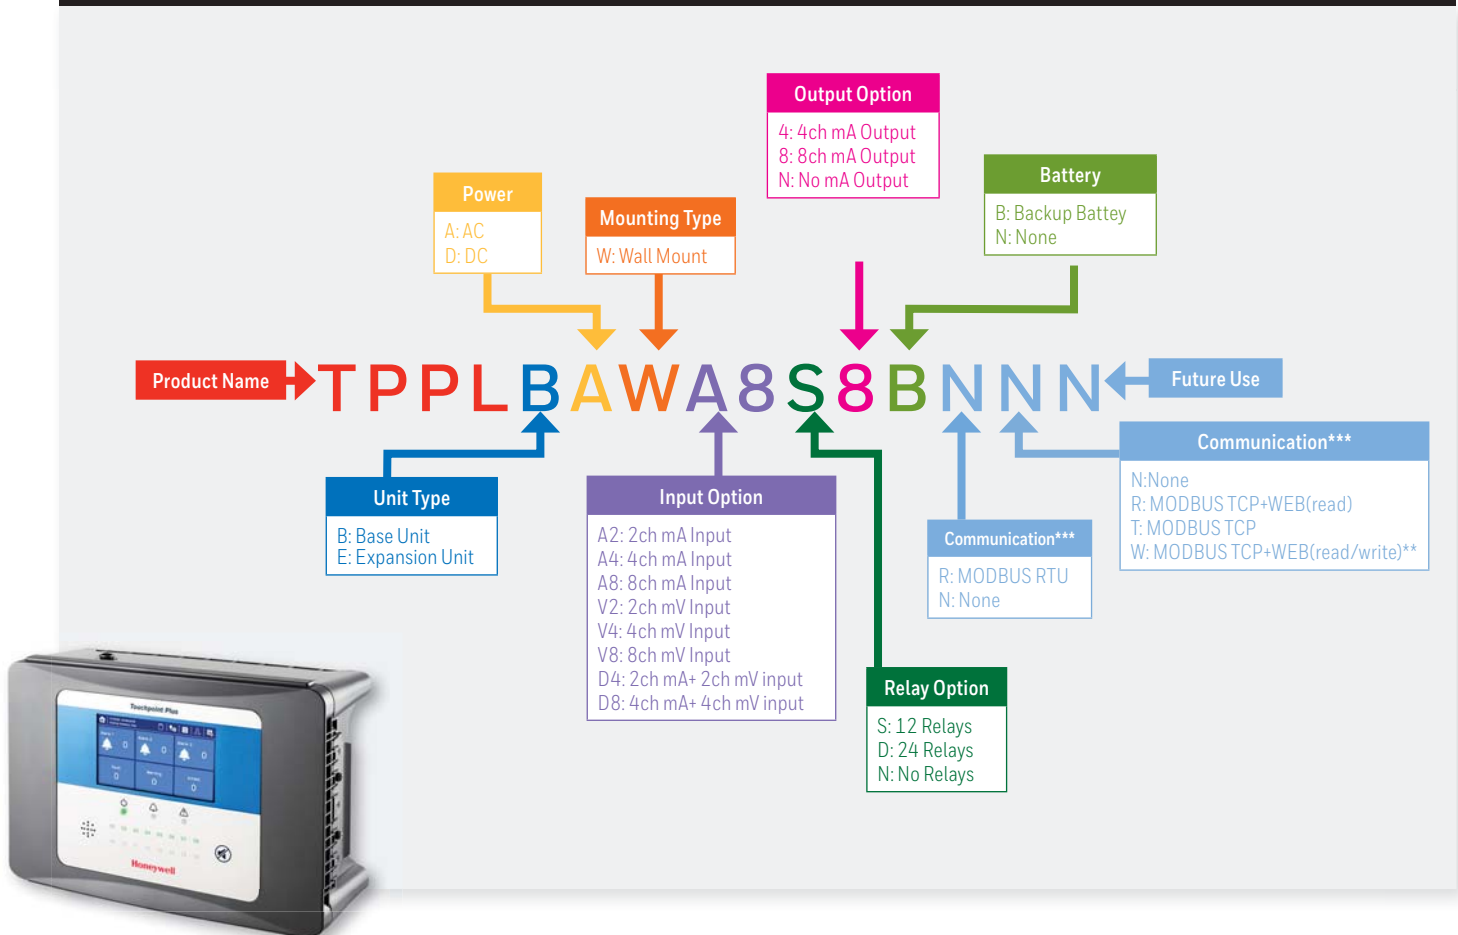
Output Option
4: 4ch mA Output
8: 8ch mA Output
N: No mA Output

Power
A: AC
D: DC

Mounting Type
W: Wall Mount

Battery
B: Backup Battey
N: None

Product Name

TPPLBAWA8S8BNNN

Future Use

Communication***
N:None
R: MODBUS TCP+WEB(read)
T: MODBUS TCP
W: MODBUS TCP+WEB(read/write)**

Unit Type
B: Base Unit
E: Expansion Unit

Input Option
A2: 2ch mA Input
A4: 4ch mA Input
A8: 8ch mA Input
V2: 2ch mV Input
V4: 4ch mV Input
V8: 8ch mV Input
D4: 2ch mA+ 2ch mV input
D8: 4ch mA+ 4ch mV input

Communication***
R: MODBUS RTU
N: None

Relay Option
S: 12 Relays
D: 24 Relays
N: No Relays

Touchpoint Plus
Honeywell